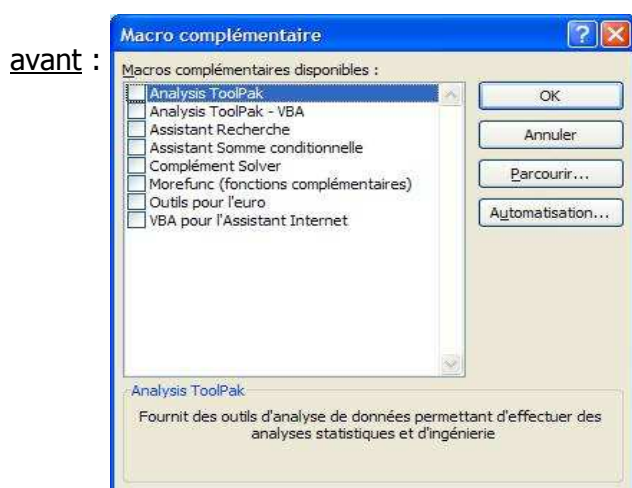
avant :

Macro complémentaire

?

Macros complémentaires disponibles :

Analysis ToolPak
Analysis ToolPak - VBA
Assistant Recherche
Assistant Somme conditionnelle
Complément Solver
Morefunc (fonctions complémentaires)
Outils pour l'euro
VBA pour l'Assistant Internet

OK

Annuler

Parcourir...

Automatisation...

Analysis ToolPak

Fournit des outils d'analyse de données permettant d'effectuer des analyses statistiques et d'ingénierie